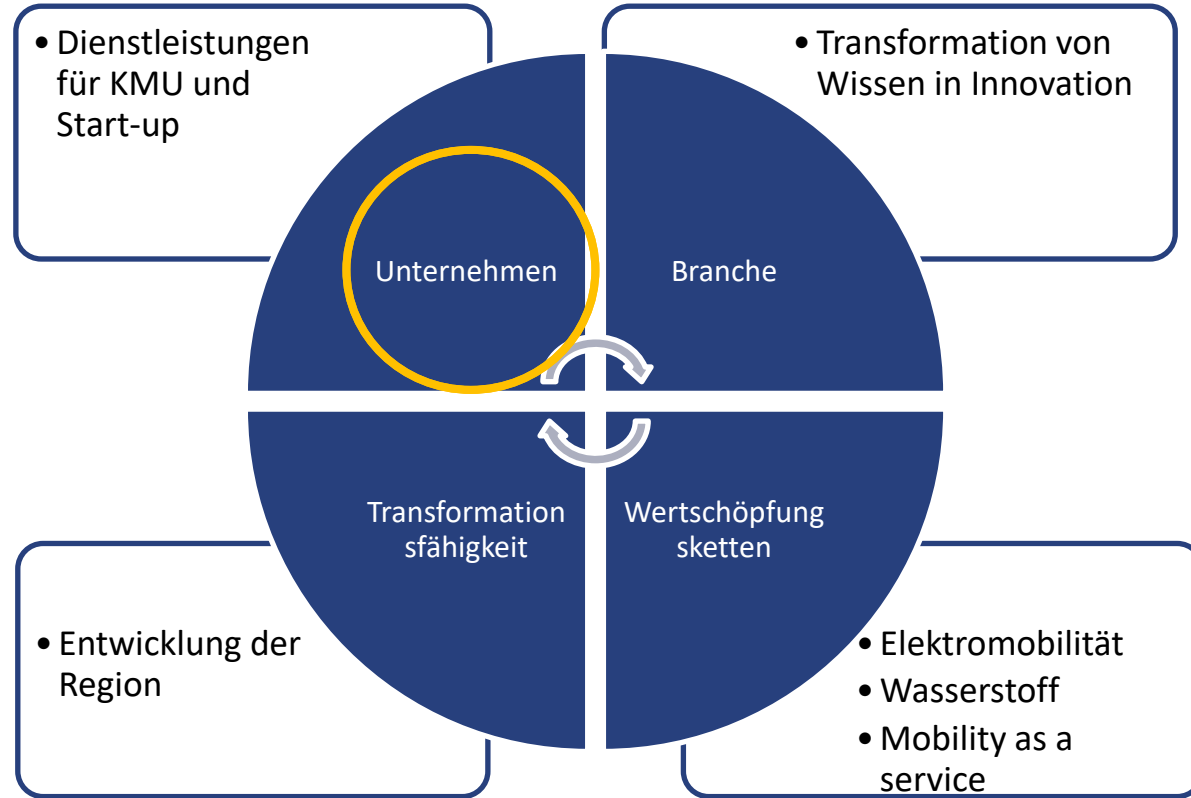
• Dienstleistungen für KMU und Start-up

• Transformation von Wissen in Innovation

Unternehmen

Branche

Transformation sfähigkeit

Wertschöpfung sketten

• Entwicklung der Region

• Elektromobilität
• Wasserstoff
• Mobility as a service